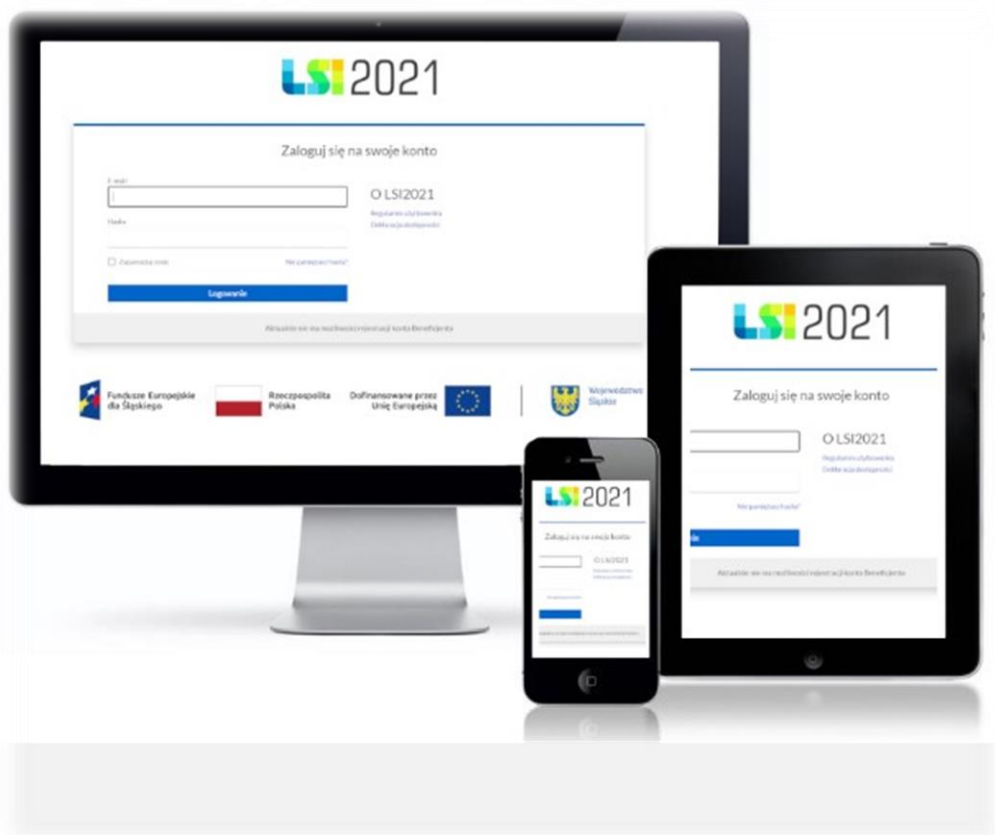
LSI2021

Zaloguj się na swoje konto

E-mail

Hasło

Zapamiętaj mnie

Nie pamiętasz hasła?

Logowanie

O LSI2021

Regulamin użytkownika

Deklaracja dostępności

Aktualnie nie ma możliwości rejestracji konta Beneficjenta

Fundusze Europejskie dla Śląskiego

Rzeczpospolita Polska

Dofinansowane przez Unię Europejską

Województwo Śląskie

LSI2021

Zaloguj się na swoje konto

O LSI2021

Regulamin użytkownika

Deklaracja dostępności

Nie pamiętasz hasła?

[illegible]

Aktualnie nie ma możliwości rejestracji konta Beneficjenta

LSI2021

Zaloguj się na swoje konto

O LSI2021

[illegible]